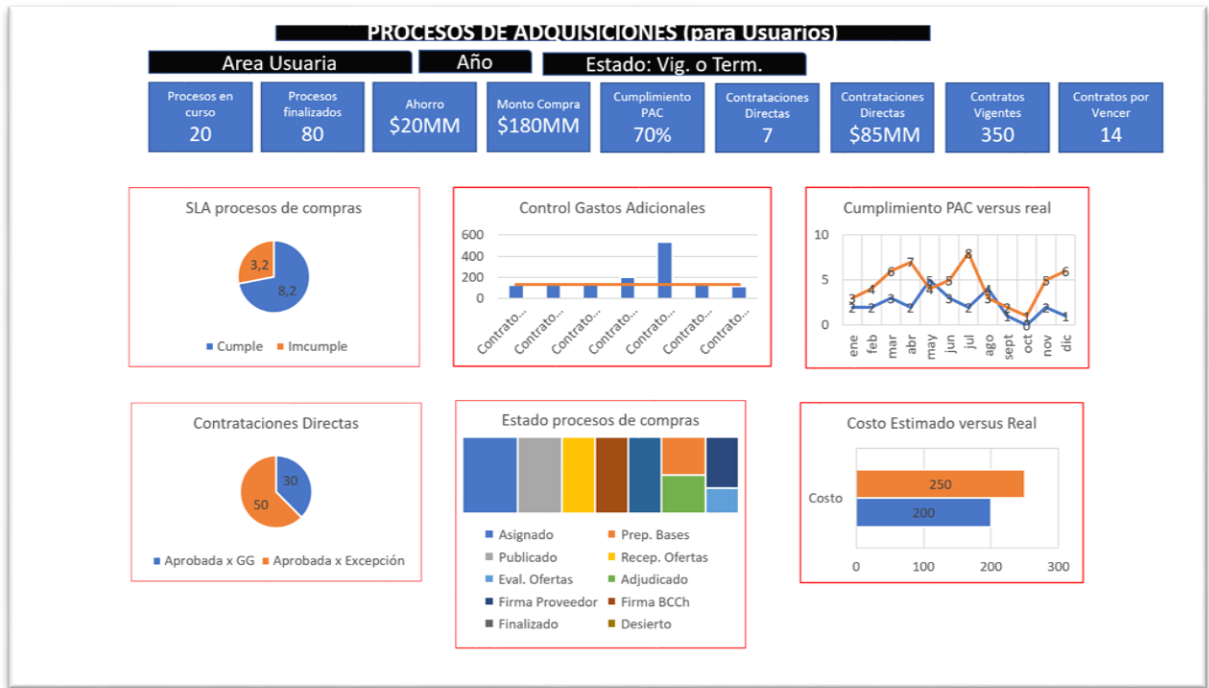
PROCESOS DE ADQUISICIONES (para Usuarios)

Area Usuaria

Año

Estado: Vig. o Term.

Procesos en curso
20

Procesos finalizados
80

Ahorro
$20MM

Monto Compra
$180MM

Cumplimiento PAC
70%

Contrataciones Directas
7

Contrataciones Directas
$85MM

Contratos Vigentes
350

Contratos por Vencer
14

SLA procesos de compras

3,2
8,2

Cumple
Imcumple

Control Gastos Adicionales

600
400
200
0

Contrato...
Contrato...
Contrato...
Contrato...
Contrato...
Contrato...
Contrato...

Cumplimiento PAC versus real

10
5
0

ene
feb
mar
abr
may
jun
jul
ago
sept
oct
nov
dic

3 4 6 7 4 5 8 3 2 1 5 6
2 2 3 2 5 3 2 4 1 0 2 1

Contrataciones Directas

30
50

Aprobada x GG
Aprobada x Excepción

Estado procesos de compras

Asignado
Prep. Bases
Publicado
Recep. Ofertas
Eval. Ofertas
Adjudicado
Firma Proveedor
Firma BCCh
Finalizado
Desierto

Costo Estimado versus Real

Costo
250
200

0
100
200
300